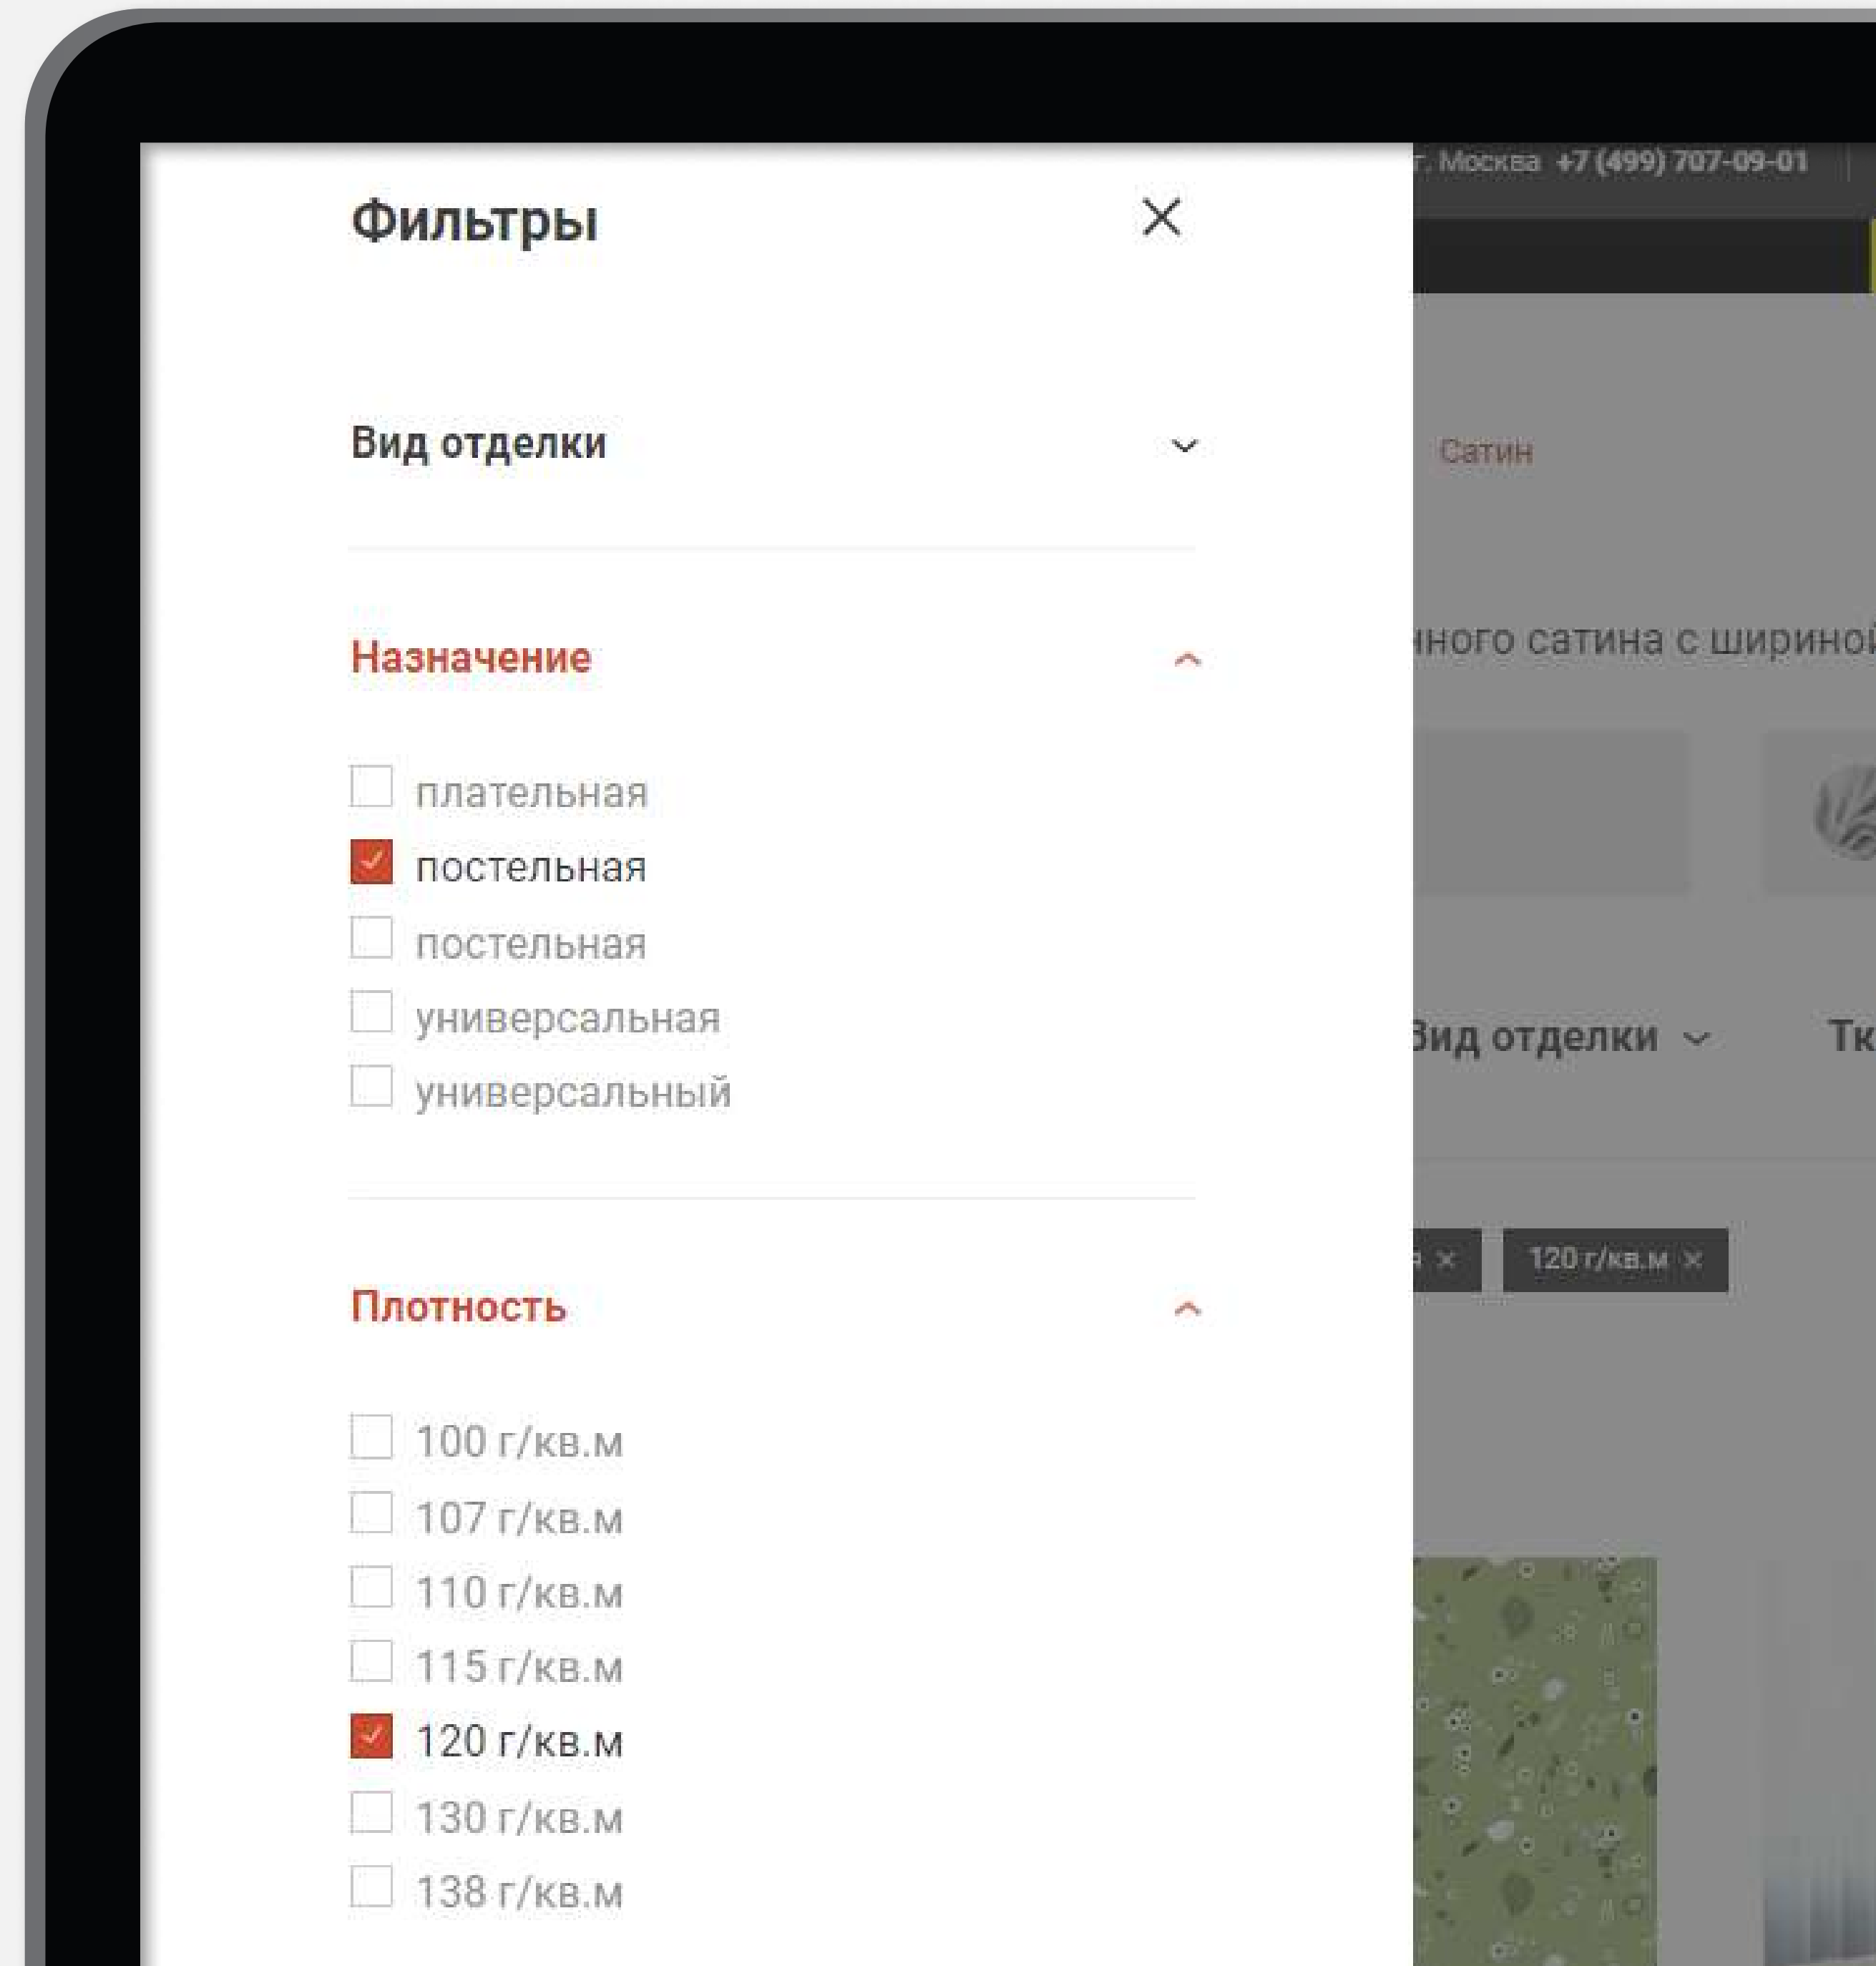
г. Москва +7 (499) 707-09-01

Фильтры

×

Вид отделки

Сатин

Назначение

нного сатина с шириной

плательная
постельная
постельная
универсальная
универсальный

Вид отделки

Тк

я ×

120 г/кв.м ×

Плотность

100 г/кв.м
107 г/кв.м
110 г/кв.м
115 г/кв.м
120 г/кв.м
130 г/кв.м
138 г/кв.м